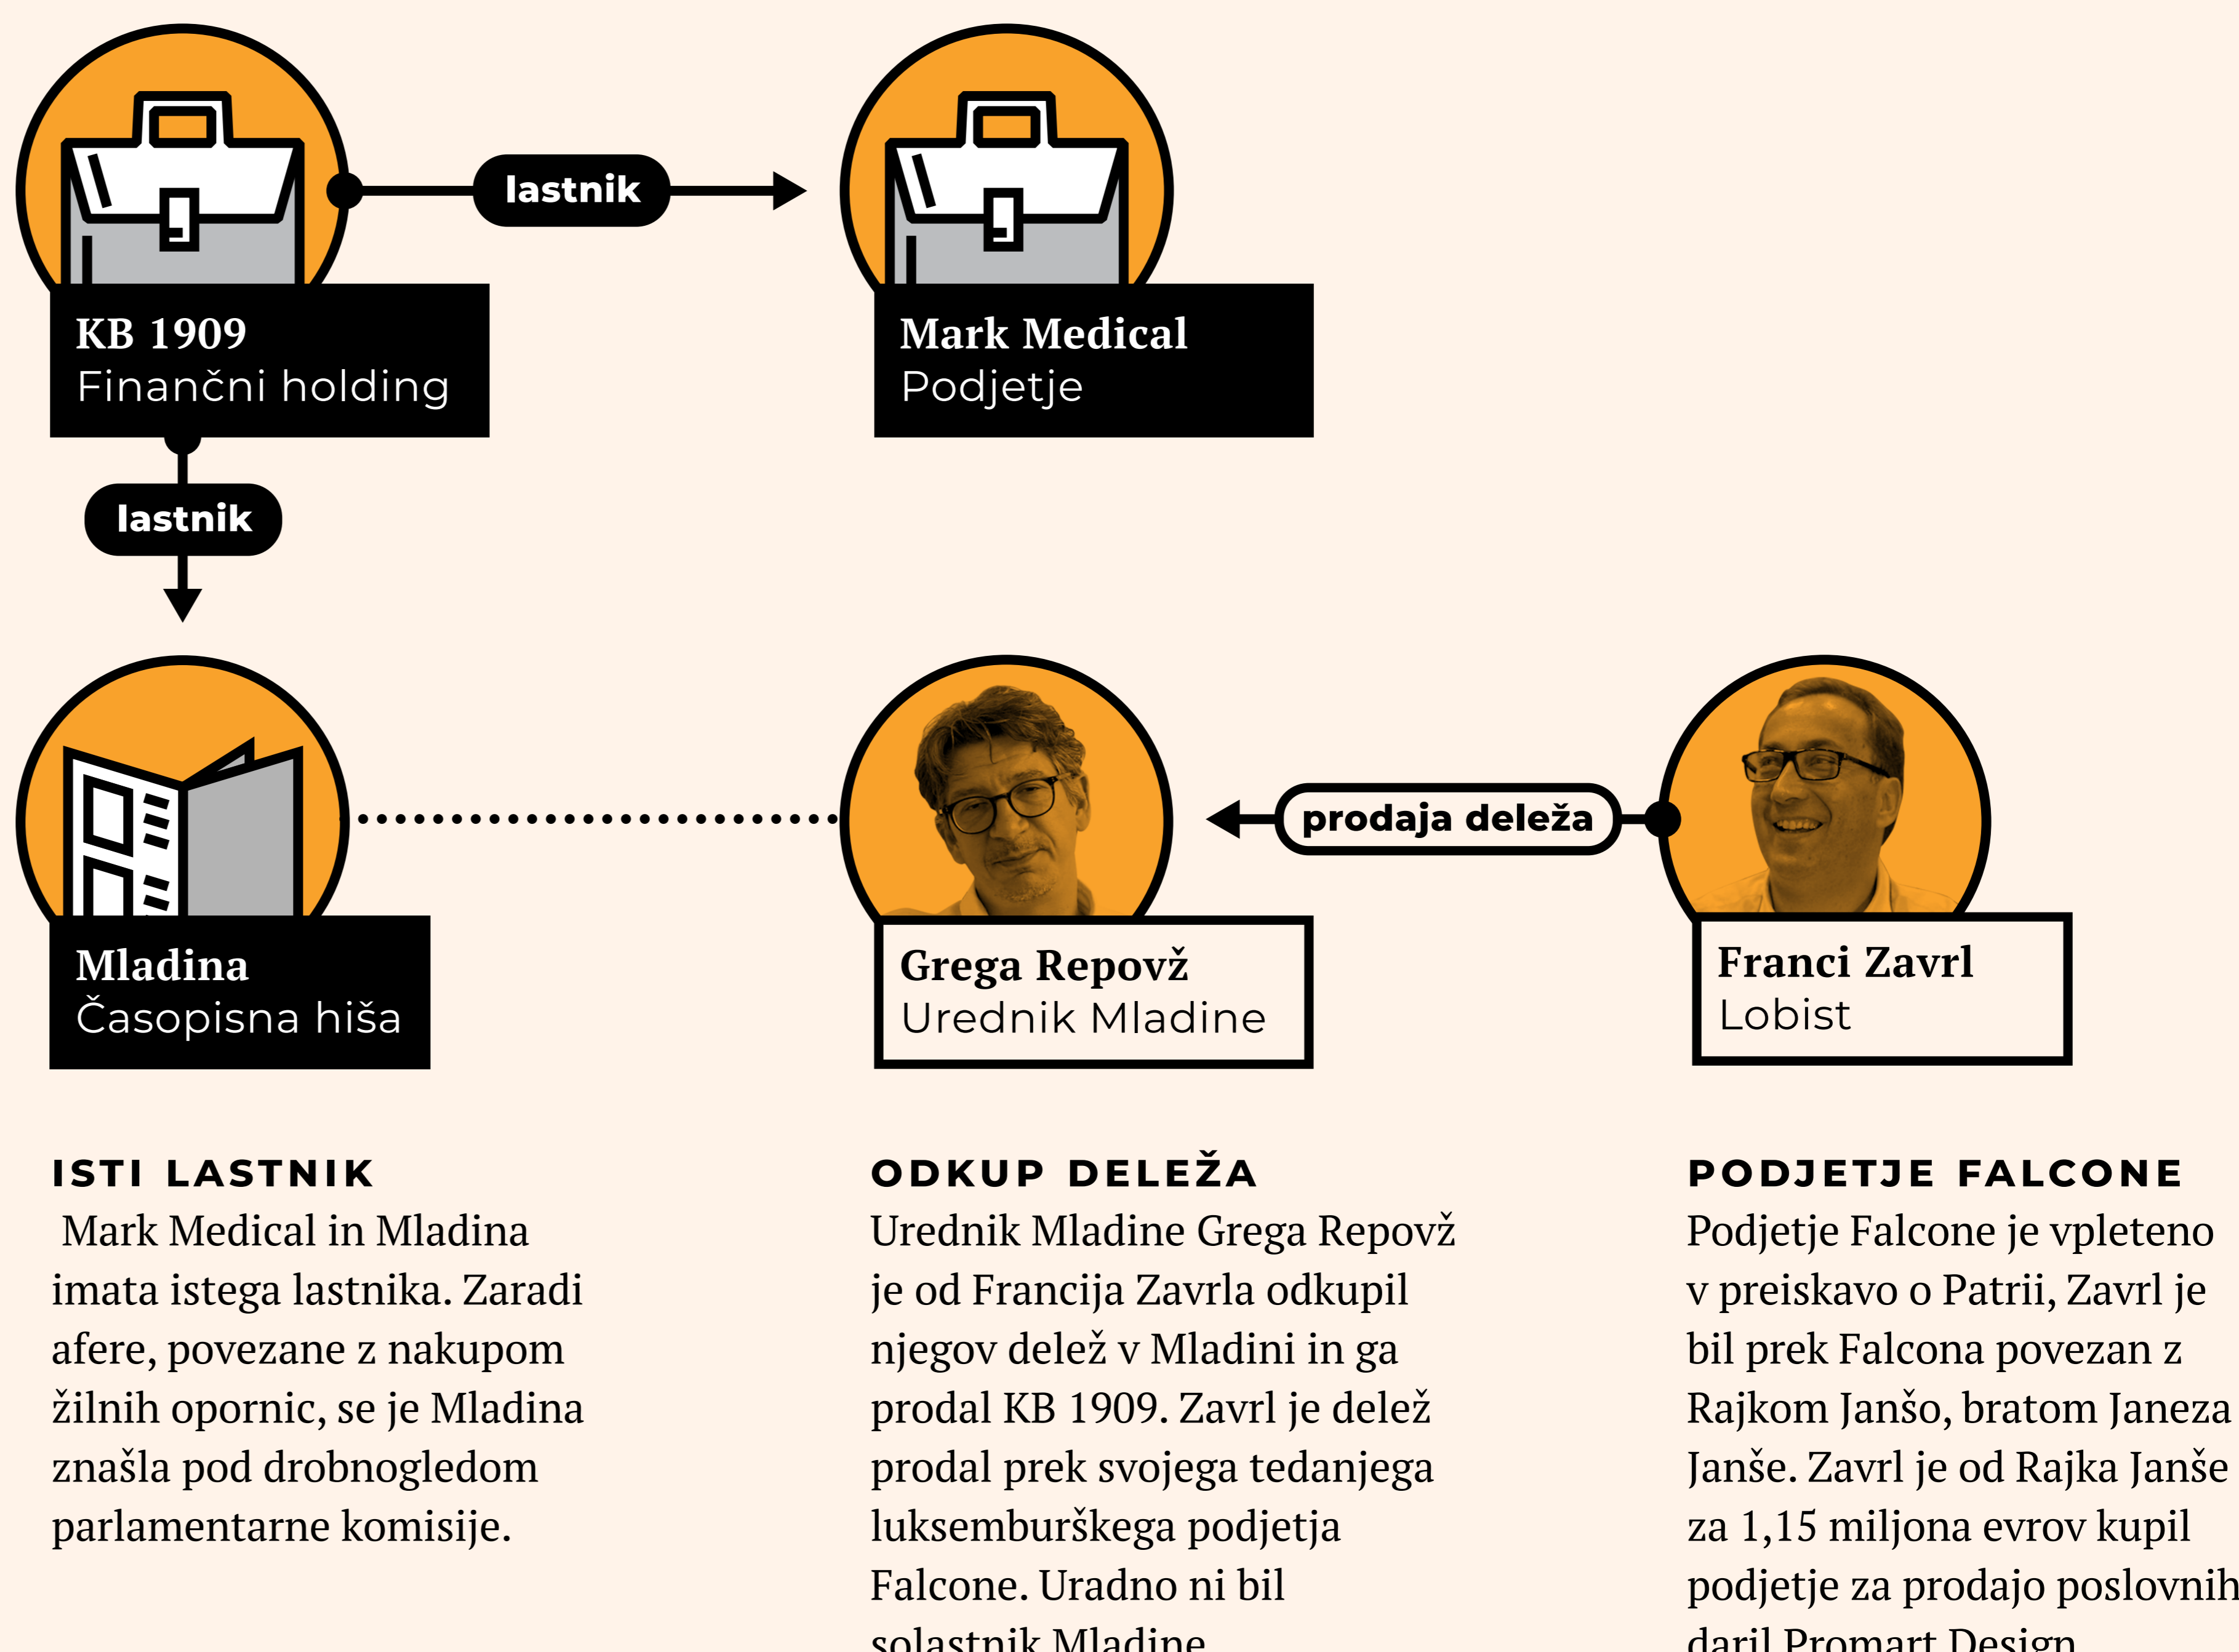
lastnik

KB 1909
Finančni holding

Mark Medical
Podjetje

lastnik

Mladina
Časopisna hiša

Grega Repovž
Urednik Mladine

prodaja deleža

Franci Zavrl
Lobist

ISTI LASTNIK
Mark Medical in Mladina imata istega lastnika. Zaradi afere, povezane z nakupom žilnih opornic, se je Mladina znašla pod drobnogledom parlamentarne komisije.

ODKUP DELEŽA
Urednik Mladine Grega Repovž je od Francija Zavrla odkupil njegov delež v Mladini in ga prodal KB 1909. Zavrl je delež prodal prek svojega tedanjega luksemburškega podjetja Falcone. Uradno ni bil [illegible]

PODJETJE FALCONE
Podjetje Falcone je vpleteno v preiskavo o Patrii, Zavrl je bil prek Falcona povezan z Rajkom Janšo, bratom Janeza Janše. Zavrl je od Rajka Janše za 1,15 miljona evrov kupil podjetje za prodajo poslovnih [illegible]